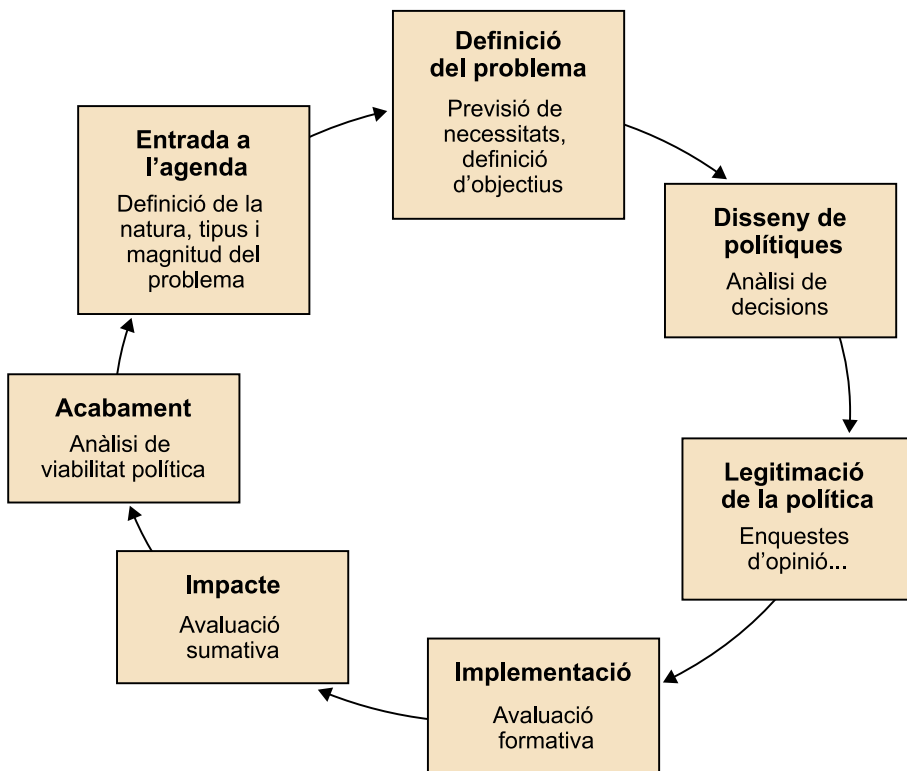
Definició del problema

Previsió de necessitats, definició d'objectius

Disseny de polítiques

Anàlisi de decisions

Legitimació de la política

Enquestes d'opinió...

Implementació

Avaluació formativa

Impacte

Avaluació sumativa

Acabament

Anàlisi de viabilitat política

Entrada a l'agenda

Definició de la natura, tipus i magnitud del problema